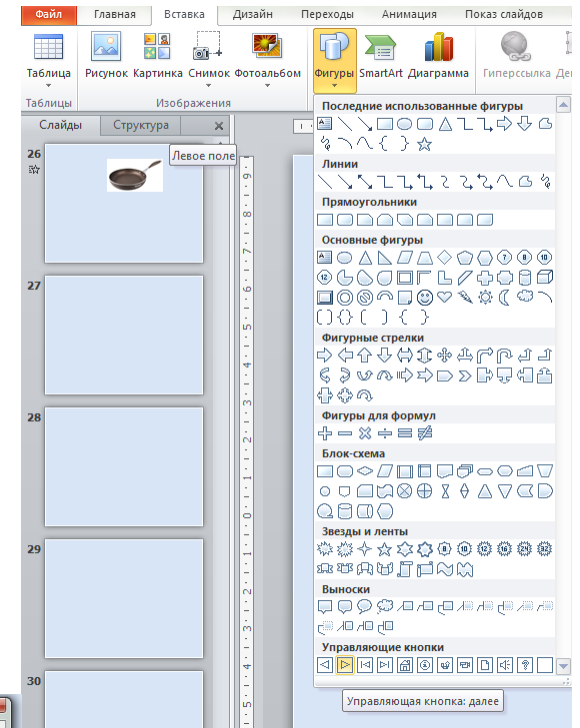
Файл Главная Вставка Дизайн Переходы Анимация Показ слайдов

Таблица
Таблицы
Рисунок Картинка Снимок Фотоальбом
Изображения
Фигуры SmartArt Диаграмма Гиперссылка

Слайды Структура ×
Левое поле

26
27
28
29
30

Последние использованные фигуры
Линии
Прямоугольники
Основные фигуры
Фигурные стрелки
Фигуры для формул
Блок-схема
Звезды и ленты
Выноски
Управляющие кнопки

Управляющая кнопка: далее